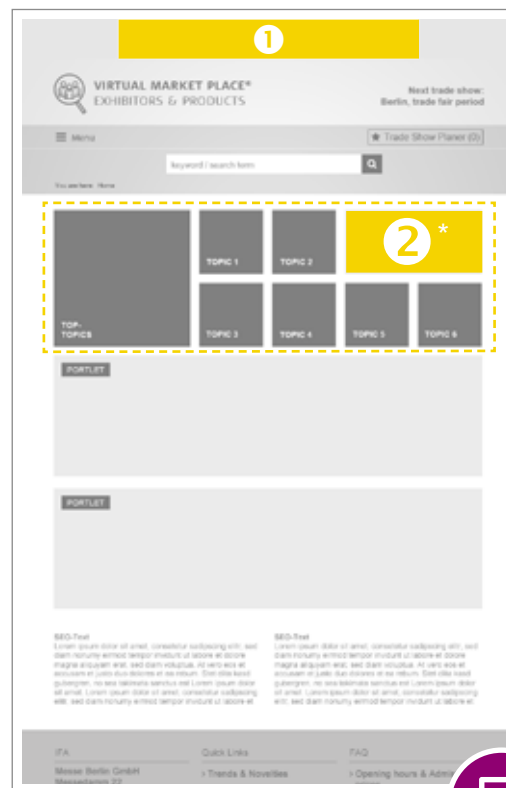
1

VIRTUAL MARKET PLACE®
EXHIBITORS & PRODUCTS

Next trade show:
Berlin, trade fair period

Menu

Trade Show Planer (0)

Keyword / search term

You are here: Home

TOP-TOPICS

TOPIC 1

TOPIC 2

2 *

TOPIC 3

TOPIC 4

TOPIC 5

TOPIC 6

PORTLET

PORTLET

SEO-Text
Lorem ipsum dolor sit amet, consetetur sadipscing elitr, sed diam nonumy eirmod tempor invidunt ut labore et dolore magna aliquyam erat, sed diam voluptua. At vero eos et accusam et justo duo dolores et ea rebum. Stet clita kasd gubergren, no sea takimata sanctus est Lorem ipsum dolor sit amet. Lorem ipsum dolor sit amet, consetetur sadipscing elitr, sed diam nonumy eirmod tempor invidunt ut labore et

SEO-Text
Lorem ipsum dolor sit amet, consetetur sadipscing elitr, sed diam nonumy eirmod tempor invidunt ut labore et dolore magna aliquyam erat, sed diam voluptua. At vero eos et accusam et justo duo dolores et ea rebum. Stet clita kasd gubergren, no sea takimata sanctus est Lorem ipsum dolor sit amet. Lorem ipsum dolor sit amet, consetetur sadipscing elitr, sed diam nonumy eirmod tempor invidunt ut labore et

ITA
Messe Berlin GmbH
Messedamm 22

Quick Links
› Trends & Novelties

FAQ
› Opening hours & Adm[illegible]